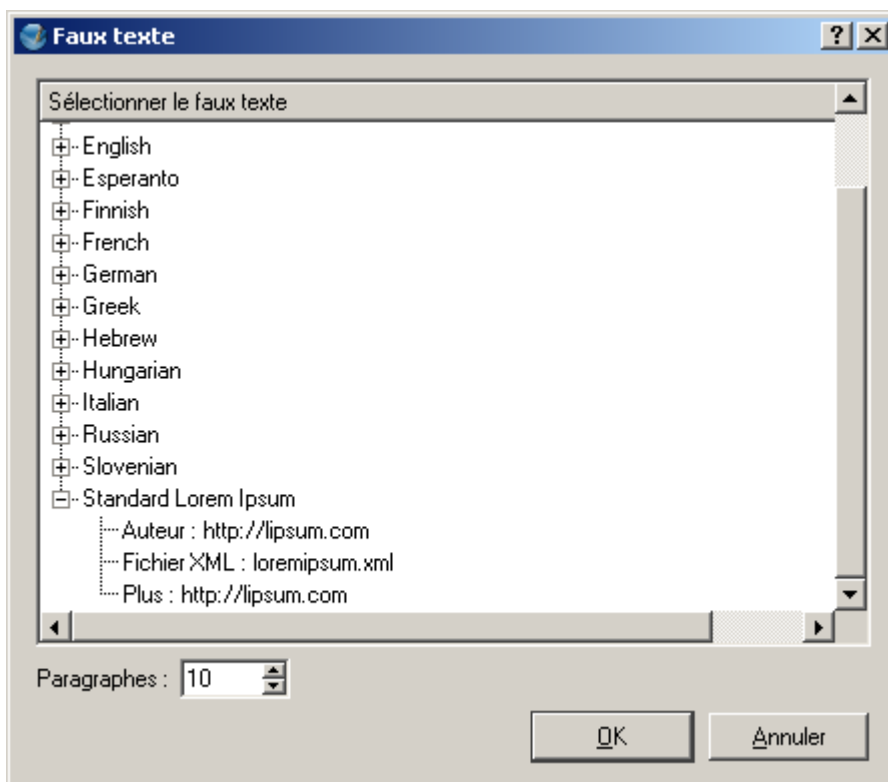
Faux texte

?

Sélectionner le faux texte

English
Esperanto
Finnish
French
German
Greek
Hebrew
Hungarian
Italian
Russian
Slovenian
Standard Lorem Ipsum
Auteur : http://lipsum.com
Fichier XML : loremipsum.xml
Plus : http://lipsum.com

Paragraphes : 10

OK
Annuler